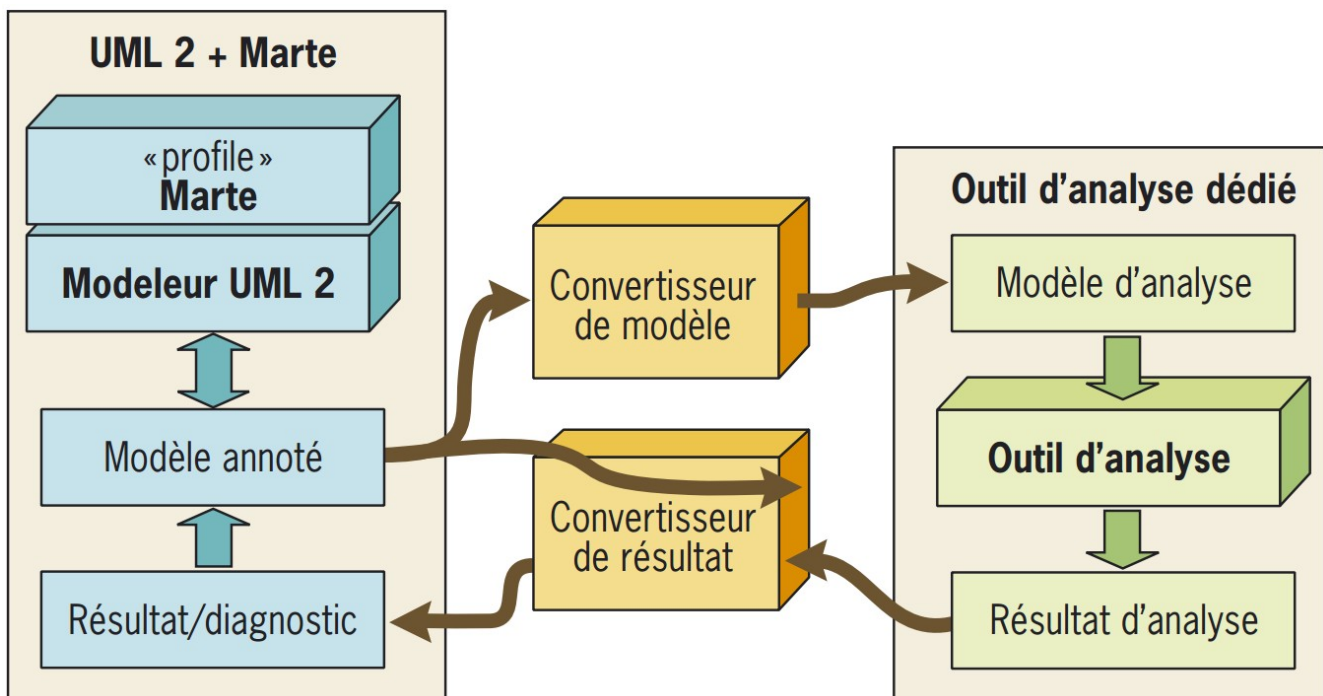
UML 2 + Marte

«profile»
Marte

Modeleur UML 2

Modèle annoté

Résultat/diagnostic

Convertisseur de modèle

Convertisseur de résultat

Outil d'analyse dédié

Modèle d'analyse

Outil d'analyse

Résultat d'analyse